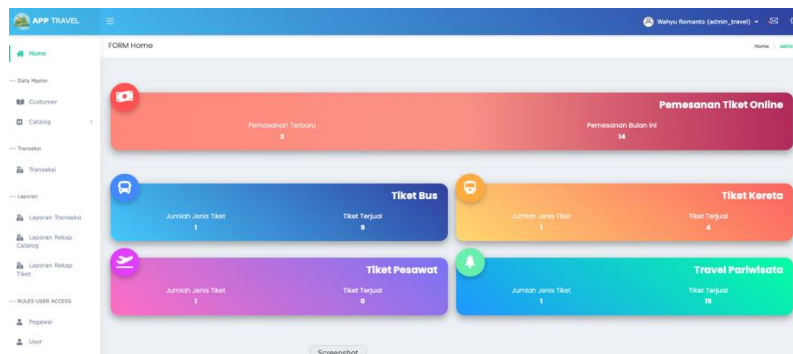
APP TRAVEL

Wahyu Romanto (admin_travel)

Home

--- Data Master

Customer

Catalog

--- Transaksi

Transaksi

--- Laporan

Laporan Transaksi

Laporan Rekap Catalog

Laporan Rekap Tiket

--- RULES USER ACCESS

Pegawai

User

FORM Home

Home / adm

Pemesanan Tiket Online

Pemesanan Terbaru
3

Pemesanan Bulan Ini
14

Tiket Bus

Jumlah Jenis Tiket
1

Tiket Terjual
9

Tiket Kereta

Jumlah Jenis Tiket
1

Tiket Terjual
4

Tiket Pesawat

Jumlah Jenis Tiket
1

Tiket Terjual
0

Travel Pariwisata

Jumlah Jenis Tiket
1

Tiket Terjual
15

Screenshot